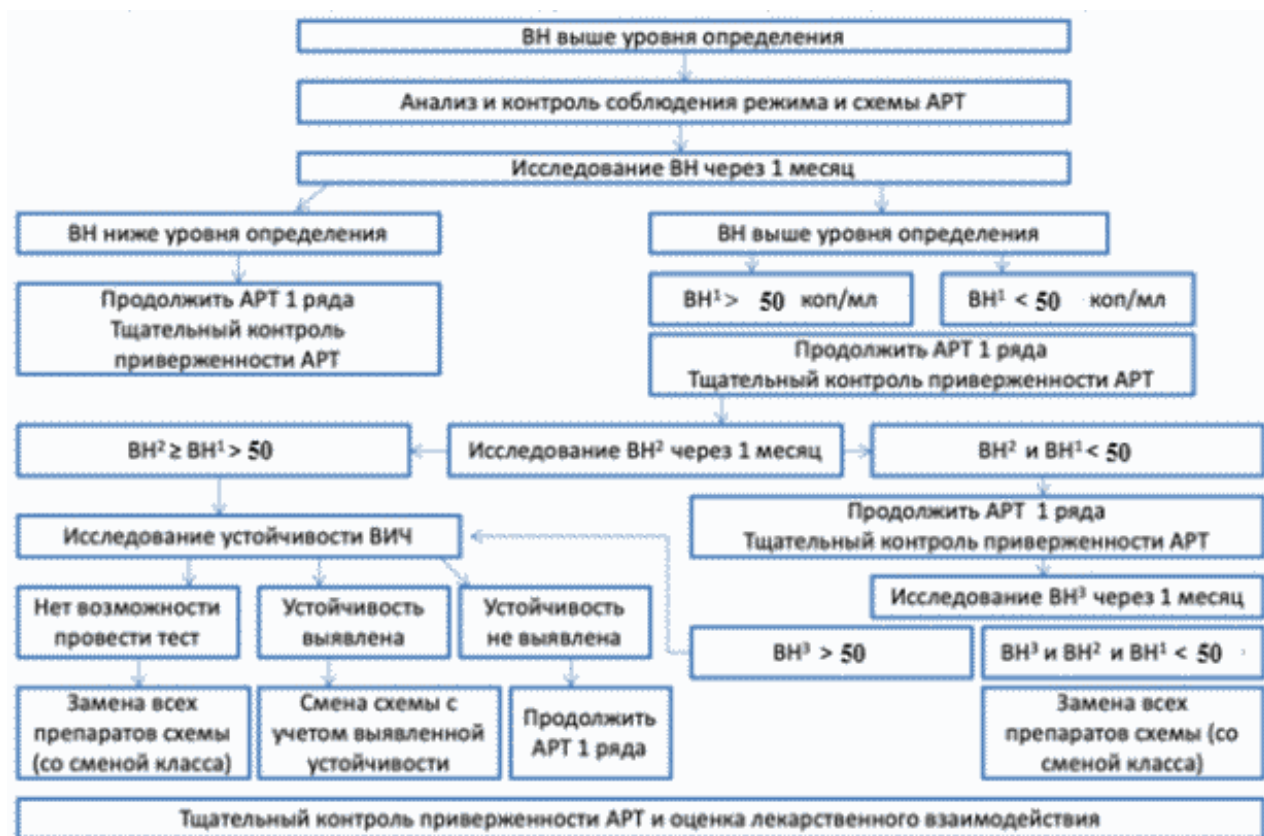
ВН выше уровня определения

Анализ и контроль соблюдения режима и схемы АРТ

Исследование ВН через 1 месяц

ВН ниже уровня определения

ВН выше уровня определения

Продолжить АРТ 1 ряда Тщательный контроль приверженности АРТ

ВН$^1$ > 50 коп/мл

ВН$^1$ < 50 коп/мл

Продолжить АРТ 1 ряда Тщательный контроль приверженности АРТ

ВН$^2$ ≥ ВН$^1$ > 50

Исследование ВН$^2$ через 1 месяц

ВН$^2$ и ВН$^1$ < 50

Исследование устойчивости ВИЧ

Продолжить АРТ 1 ряда Тщательный контроль приверженности АРТ

Исследование ВН$^3$ через 1 месяц

Нет возможности провести тест

Устойчивость выявлена

Устойчивость не выявлена

ВН$^3$ > 50

ВН$^3$ и ВН$^2$ и ВН$^1$ < 50

Замена всех препаратов схемы (со сменой класса)

Смена схемы с учетом выявленной устойчивости

Продолжить АРТ 1 ряда

Замена всех препаратов схемы (со сменой класса)

Тщательный контроль приверженности АРТ и оценка лекарственного взаимодействия